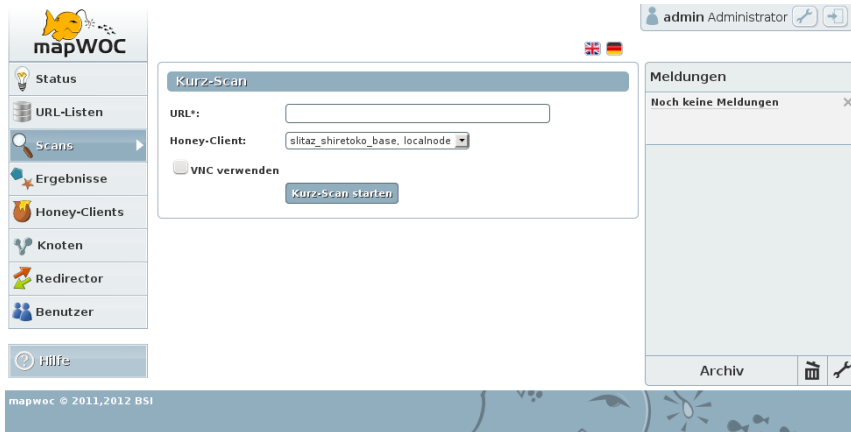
mapWOC

admin Administrator

Status
URL-Listen
Scans
Ergebnisse
Honey-Clients
Knoten
Redirector
Benutzer

Hilfe

Kurz-Scan

URL*:

Honey-Client: slitaz_shiretoko_base, localnode

VNC verwenden

Kurz-Scan starten

Meldungen

Noch keine Meldungen

Archiv

mapwoc © 2011,2012 BSI